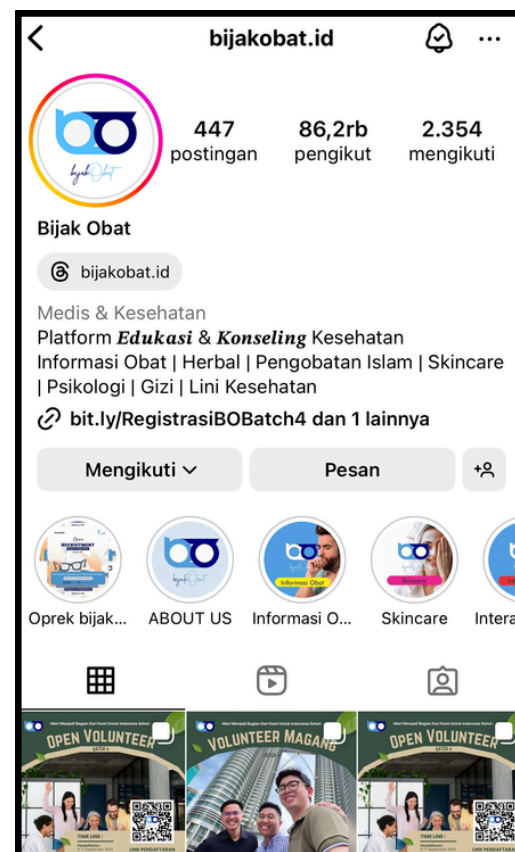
bijakobat.id

447 postingan
86,2rb pengikut
2.354 mengikuti

bijak Obat

Bijak Obat

bijakobat.id

Medis & Kesehatan
Platform *Edukasi* & *Konseling* Kesehatan
Informasi Obat | Herbal | Pengobatan Islam | Skincare | Psikologi | Gizi | Lini Kesehatan
bit.ly/RegistrasiBOBatch4 dan 1 lainnya

Mengikuti
Pesan

Oprek bijak...
bijak Obat
ABOUT US
Informasi Obat
Informasi O...
Skincare
Skincare
Intera

OPEN VOLUNTEER
BATCH 4
VOLUNTEER MAGANG
OPEN VOLUNTEER
BATCH 4
TIME LINE
LINK PENDAFTARAN
TIME LINE
LINK PENDAFTARAN